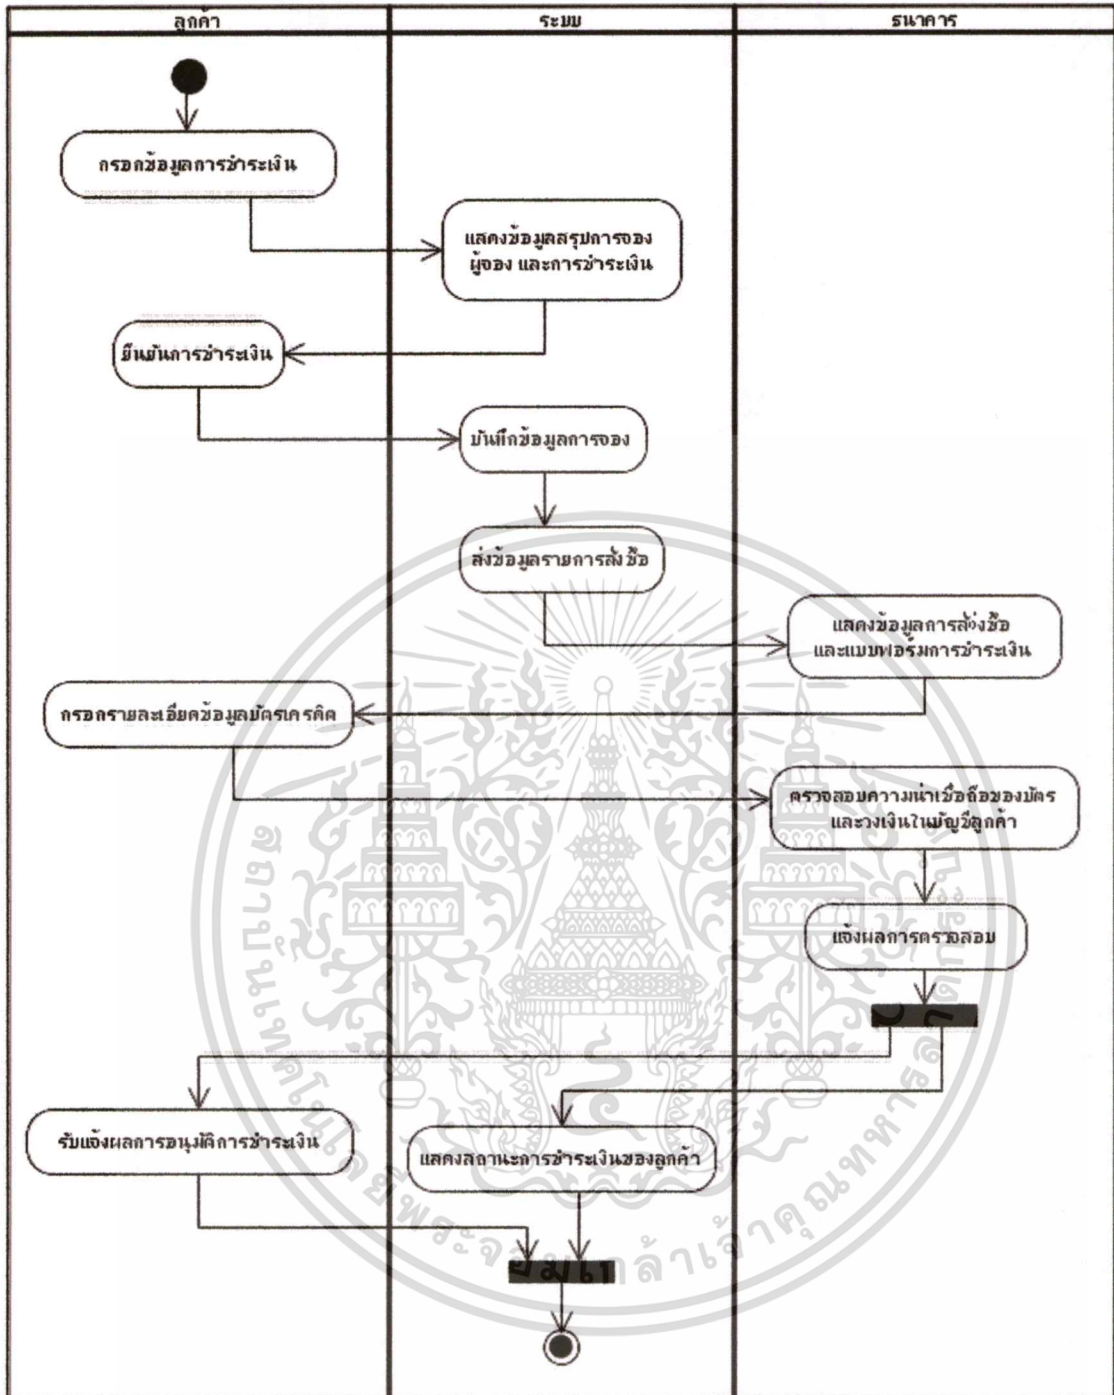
| ลูกค้า | ระบบ | ธนาคาร |
|---|---|---|

กรอกข้อมูลการชำระเงิน

แสดงข้อมูลสรุปการจอง ผู้จอง และการชำระเงิน

ยืนยันการชำระเงิน

บันทึกข้อมูลการจอง

ส่งข้อมูลรายการสั่งซื้อ

แสดงข้อมูลการสั่งซื้อ และแบบฟอร์มการชำระเงิน

กรอกรายละเอียดข้อมูลบัตรเครดิต

ตรวจสอบความน่าเชื่อถือของบัตร และวงเงินในบัญชีลูกค้า

แจ้งผลการตรวจสอบ

รับแจ้งผลการอนุมัติการชำระเงิน

แสดงสถานะการชำระเงินของลูกค้า

มหาวิทยาลัยเทคโนโลยีพระจอมเกล้าเจ้าคุณทหารลาดกระบัง